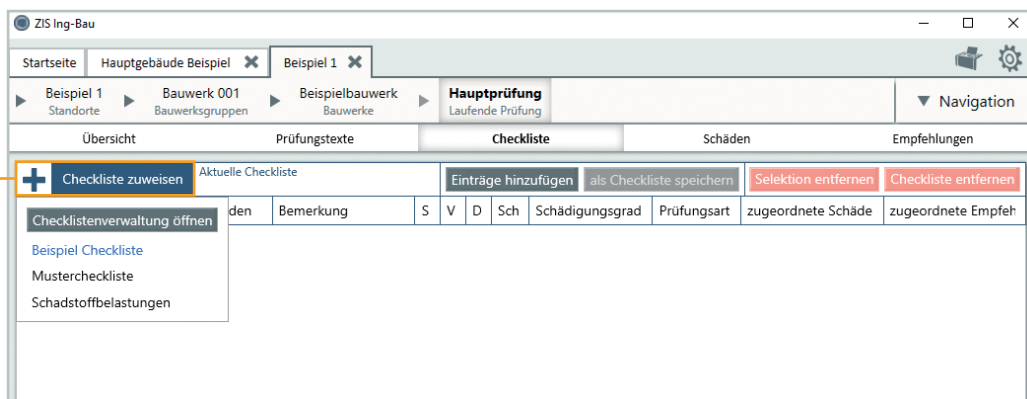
ZIS Ing-Bau

Startseite | Hauptgebäude Beispiel | Beispiel 1

Beispiel 1 Standorte | Bauwerk 001 Bauwerksgruppen | Beispielbauwerk Bauwerke | Hauptprüfung Laufende Prüfung | Navigation

Übersicht | Prüfungstexte | Checkliste | Schäden | Empfehlungen

Checkliste zuweisen | Aktuelle Checkliste | Einträge hinzufügen | als Checkliste speichern | Selektion entfernen | Checkliste entfernen

| den | Bemerkung | S | V | D | Sch | Schädigungsgrad | Prüfungsart | zugeordnete Schäde | zugeordnete Empfeh |
|---|---|---|---|---|---|---|---|---|---|

Checklistenverwaltung öffnen
Beispiel Checkliste
Mustercheckliste
Schadstoffbelastungen